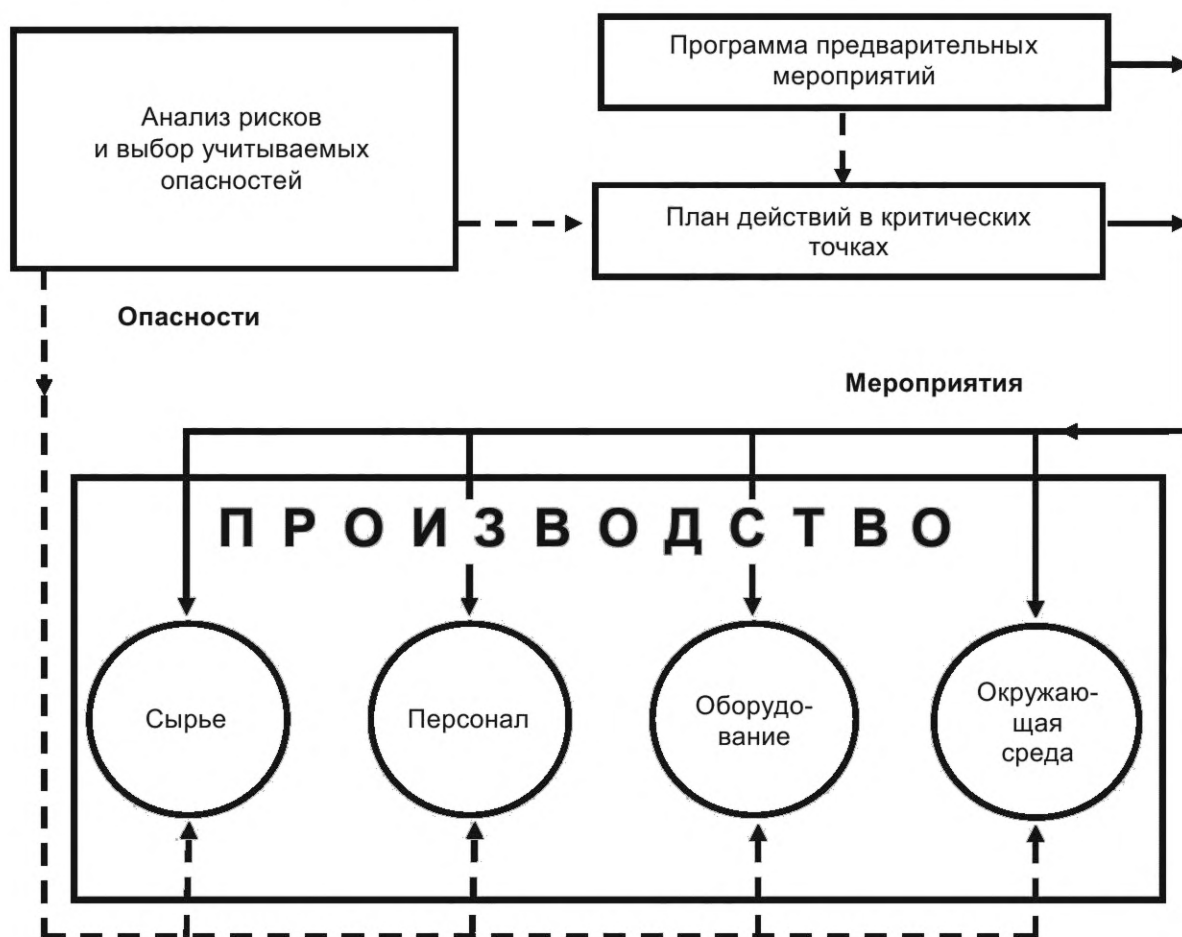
Программа предварительных мероприятий

Анализ рисков и выбор учитываемых опасностей

План действий в критических точках

Опасности

Мероприятия

ПРОИЗВОДСТВО

Сырье

Персонал

Оборудование

Окружающая среда